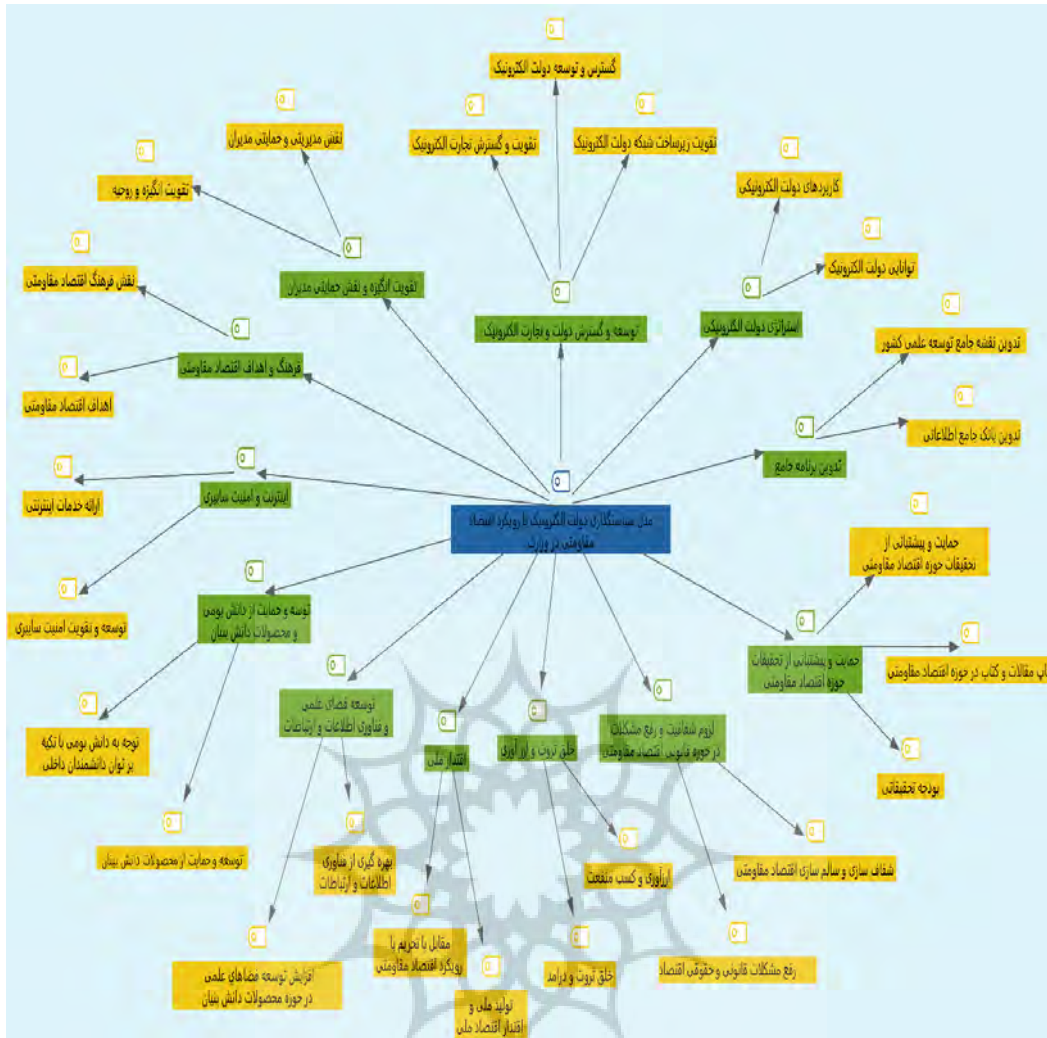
مدل سیستگذاری دولت الکترونیک با رویکرد اقتصاد مقاومتی در وزارت

گسترش و توسعه دولت الکترونیک

تقویت و گسترش تجارت الکترونیک

تقویت زیرساخت شبکه دولت الکترونیک

توسعه و گسترش دولت و تجارت الکترونیک

نقش مدیریتی و حمایتی مدیران

تقویت انگیزه و روحیه

تقویت انگیزه و نقش حمایتی مدیران

کاربردهای دولت الکترونیکی

توانایی دولت الکترونیک

استراتژی دولت الکترونیکی

نقش فرهنگ اقتصاد مقاومتی

فرهنگ و اهداف اقتصاد مقاومتی

اهداف اقتصاد مقاومتی

تدوین نقشه جامع توسعه علمی کشور

تدوین بانک جامع اطلاعاتی

تدوین برنامه جامع

ارائه خدمات اینترنتی

اینترنت و امنیت سایبری

توسعه و تقویت امنیت سایبری

حمایت و پیشتیانی از تحقیقات حوزه اقتصاد مقاومتی

حمایت و پشتیبانی از تحقیقات حوزه اقتصاد مقاومتی

چاپ مقالات و کتاب در حوزه اقتصاد مقاومتی

بودجه تحقیقاتی

توسعه و حمایت از دانش بومی و محصولات دانش بنیان

توجه به دانش بومی با تکیه بر توان دانشمندان داخلی

توسعه و حمایت از محصولات دانش بنیان

توسعه فضای علمی و فناوری اطلاعات و ارتباطات

بهره گیری از فناوری اطلاعات و ارتباطات

افزایش توسعه فضاهای علمی در حوزه محصولات دانش بنیان

اقتدار ملی

مقابل با تحریم با رویکرد اقتصاد مقاومتی

تولید ملی و اقتدار اقتصاد ملی

خلق ثروت و ارزآوری

ارزآوری و کسب منفعت

خلق ثروت و درآمد

لزوم شفافیت و رفع مشکلات در حوزه قانونی اقتصاد مقاومتی

شفاف سازی و سالم سازی اقتصاد مقاومتی

رفع مشکلات قانونی و حقوقی اقتصاد